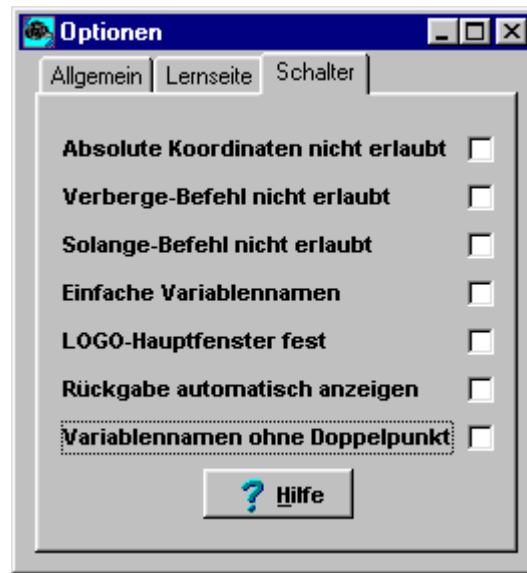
Optionen

Allgemein | Lernseite | Schalter

Absolute Koordinaten nicht erlaubt

Verberge-Befehl nicht erlaubt

Solange-Befehl nicht erlaubt

Einfache Variablennamen

LOGO-Hauptfenster fest

Rückgabe automatisch anzeigen

Variablennamen ohne Doppelpunkt

? Hilfe